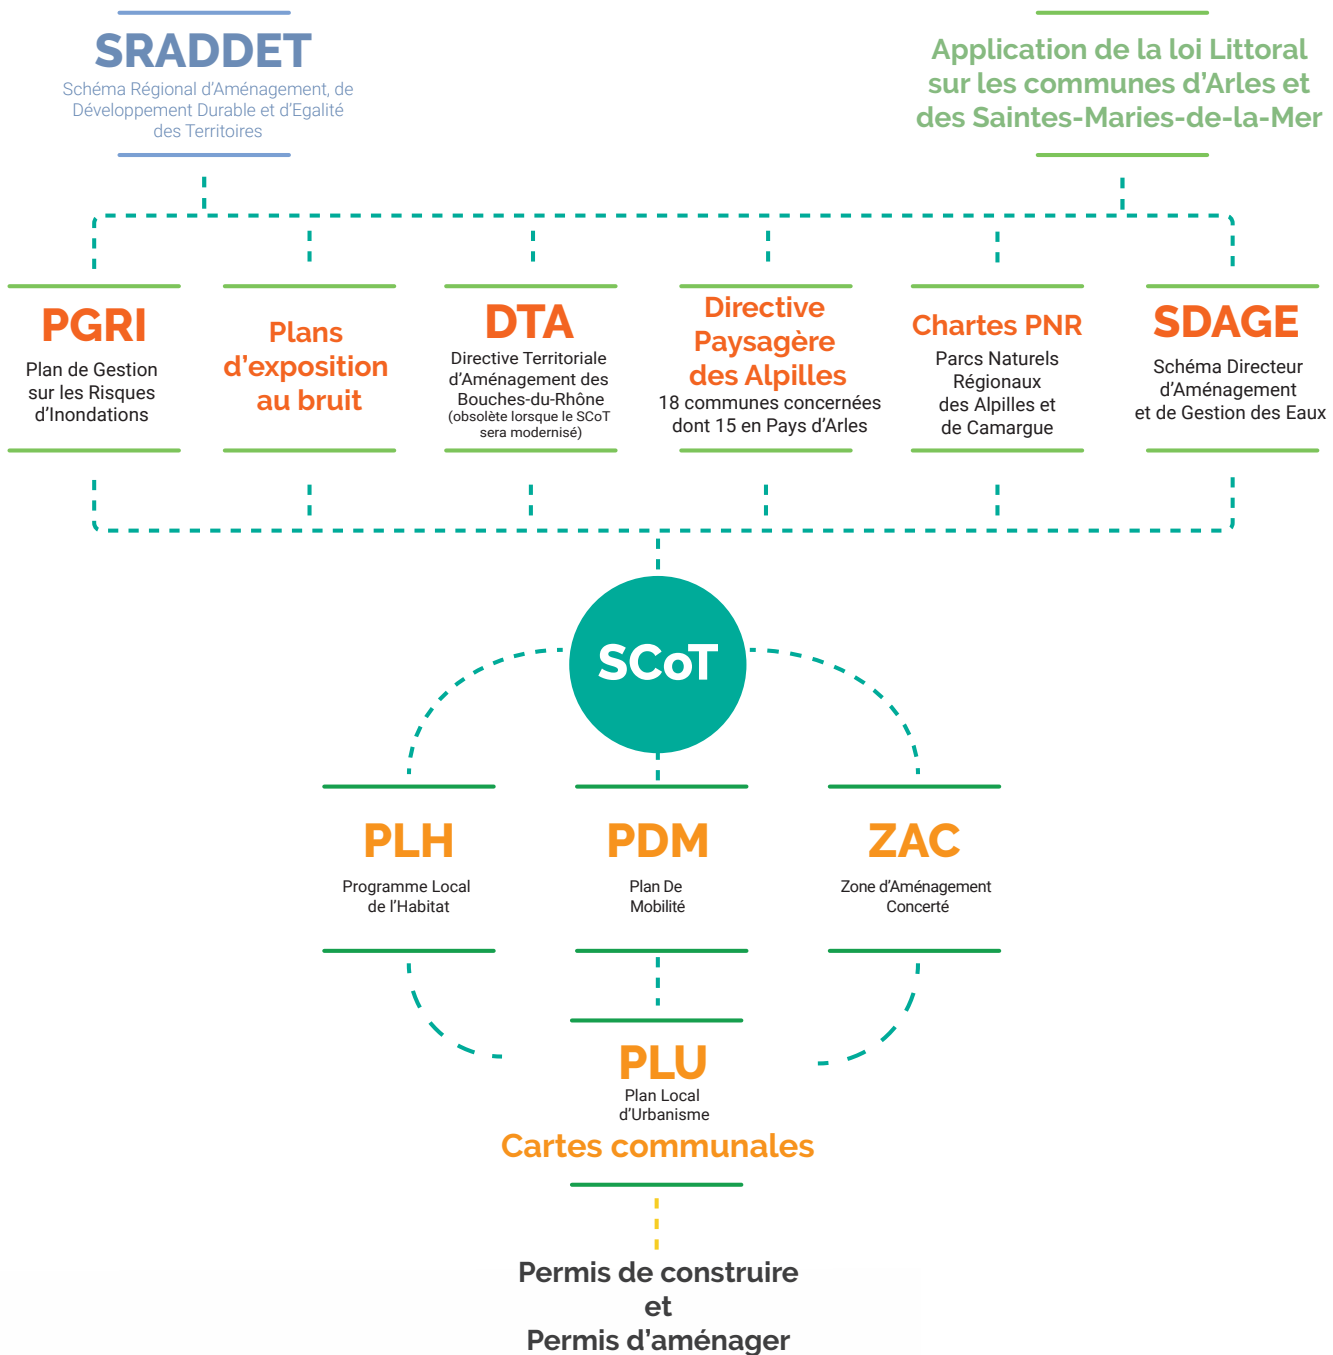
SRADDET
Schéma Régional d'Aménagement, de Développement Durable et d'Egalité des Territoires

Application de la loi Littoral sur les communes d'Arles et des Saintes-Maries-de-la-Mer

PGRI
Plan de Gestion sur les Risques d'Inondations

Plans d'exposition au bruit

DTA
Directive Territoriale d'Aménagement des Bouches-du-Rhône (obsolète lorsque le SCoT sera modernisé)

Directive Paysagère des Alpilles
18 communes concernées dont 15 en Pays d'Arles

Chartes PNR
Parcs Naturels Régionaux des Alpilles et de Camargue

SDAGE
Schéma Directeur d'Aménagement et de Gestion des Eaux

SCoT

PLH
Programme Local de l'Habitat

PDM
Plan De Mobilité

ZAC
Zone d'Aménagement Concerté

PLU
Plan Local d'Urbanisme
Cartes communales

Permis de construire
et
Permis d'aménager